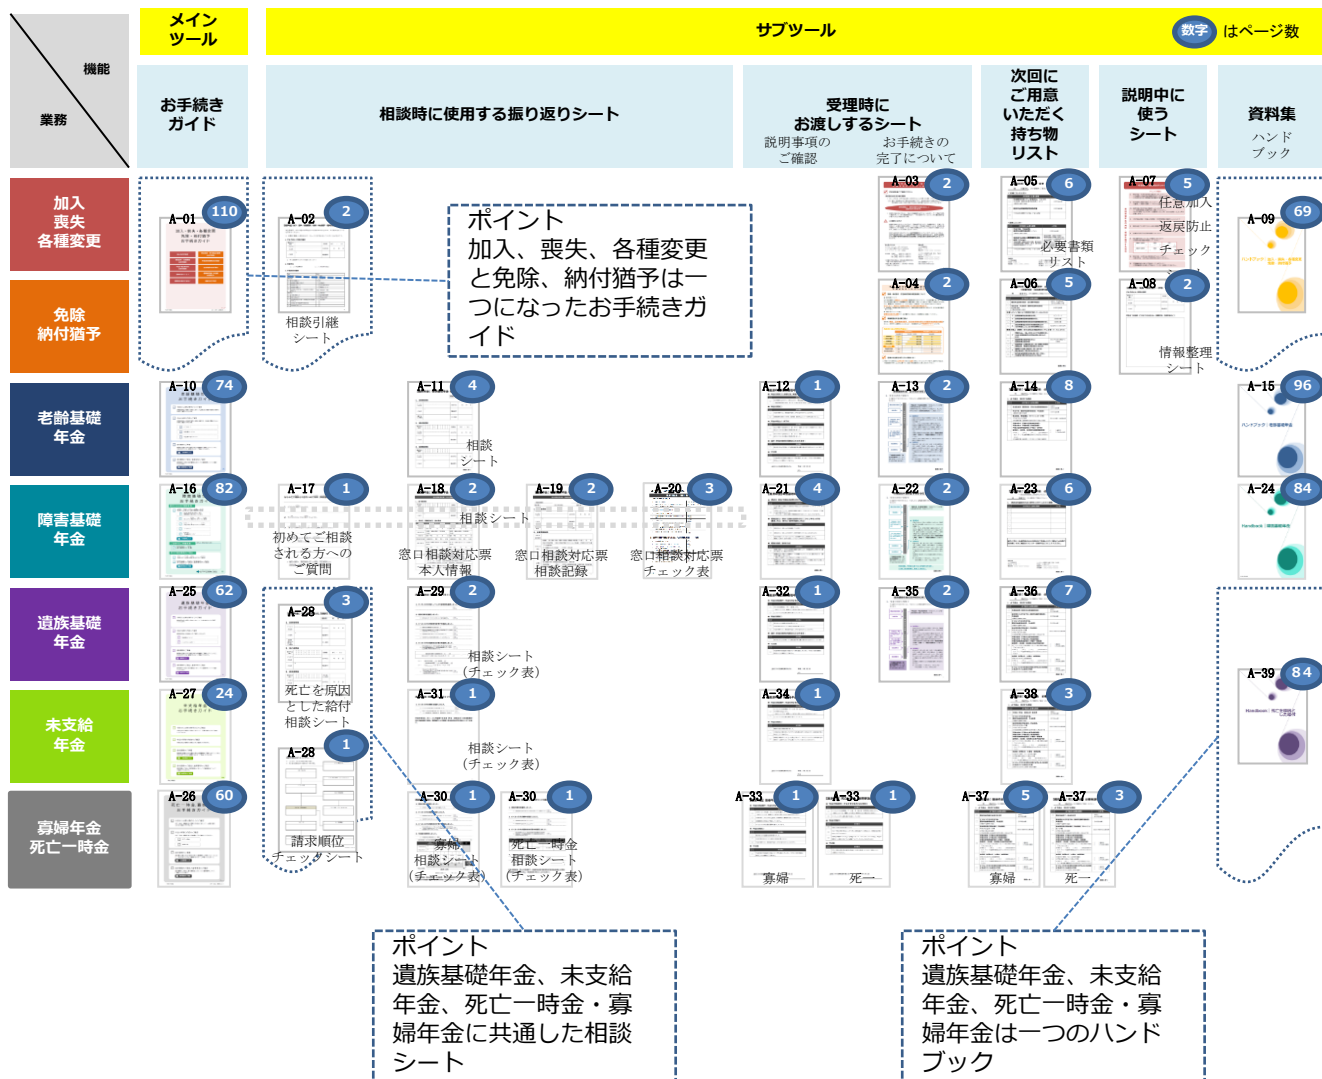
機能

業務

メインツール

サブツール

数字 はページ数

お手続きガイド

相談時に使用する振り返りシート

受理時にお渡しするシート
説明事項のご確認
お手続きの完了について

次回にご用意いただく持ち物リスト

説明中に使うシート

資料集
ハンドブック

加入
喪失
各種変更

免除
納付猶予

老齢基礎年金

障害基礎年金

遺族基礎年金

未支給年金

寡婦年金
死亡一時金

A-01 110

A-02 2
相談引継シート

ポイント
加入、喪失、各種変更と免除、納付猶予は一つになったお手続きガイド

A-03 2

A-04 2

A-05 6
必要書類リスト

A-06 5

A-07 5
任意加入
返戻防止
チェック

A-08 2
情報整理シート

A-09 69

A-10 74

A-11 4
相談シート

A-12 1

A-13 2

A-14 8

A-15 96

A-16 82

A-17 1
初めてご相談される方へのご質問

A-18 2
相談シート
窓口相談対応票
本人情報

A-19 2
窓口相談対応票
相談記録

A-20 3
窓口相談対応票
チェック表

A-21 4

A-22 2

A-23 6

A-24 84

A-25 62

A-28 3
死亡を原因とした給付
相談シート

A-29 2
相談シート
(チェック表)

A-32 1

A-35 2

A-36 7

A-39 84

A-27 24

A-28 1
請求順位
チェックシート

A-31 1
相談シート
(チェック表)

A-34 1

A-38 3

A-26 60

A-30 1
寡婦
相談シート
(チェック表)

A-30 1
死亡一時金
相談シート
(チェック表)

A-33 1
寡婦

A-33 1
死一

A-37 5
寡婦

A-37 3
死一

ポイント
遺族基礎年金、未支給年金、死亡一時金・寡婦年金に共通した相談シート

ポイント
遺族基礎年金、未支給年金、死亡一時金・寡婦年金は一つのハンドブック